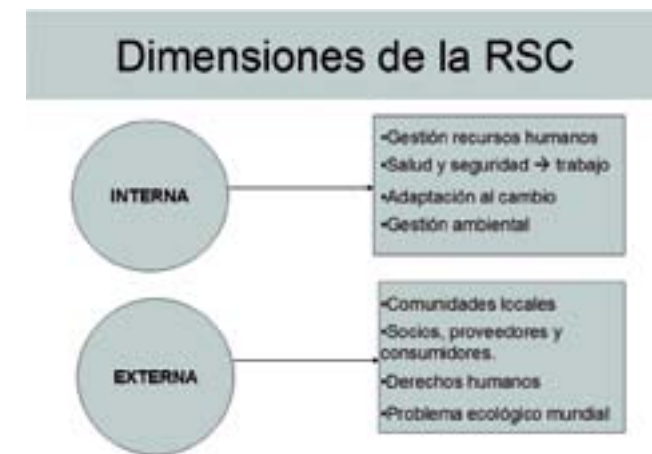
Dimensiones de la RSC

INTERNA

•Gestión recursos humanos
•Salud y seguridad → trabajo
•Adaptación al cambio
•Gestión ambiental

EXTERNA

•Comunidades locales
•Socios, proveedores y consumidores.
•Derechos humanos
•Problema ecológico mundial